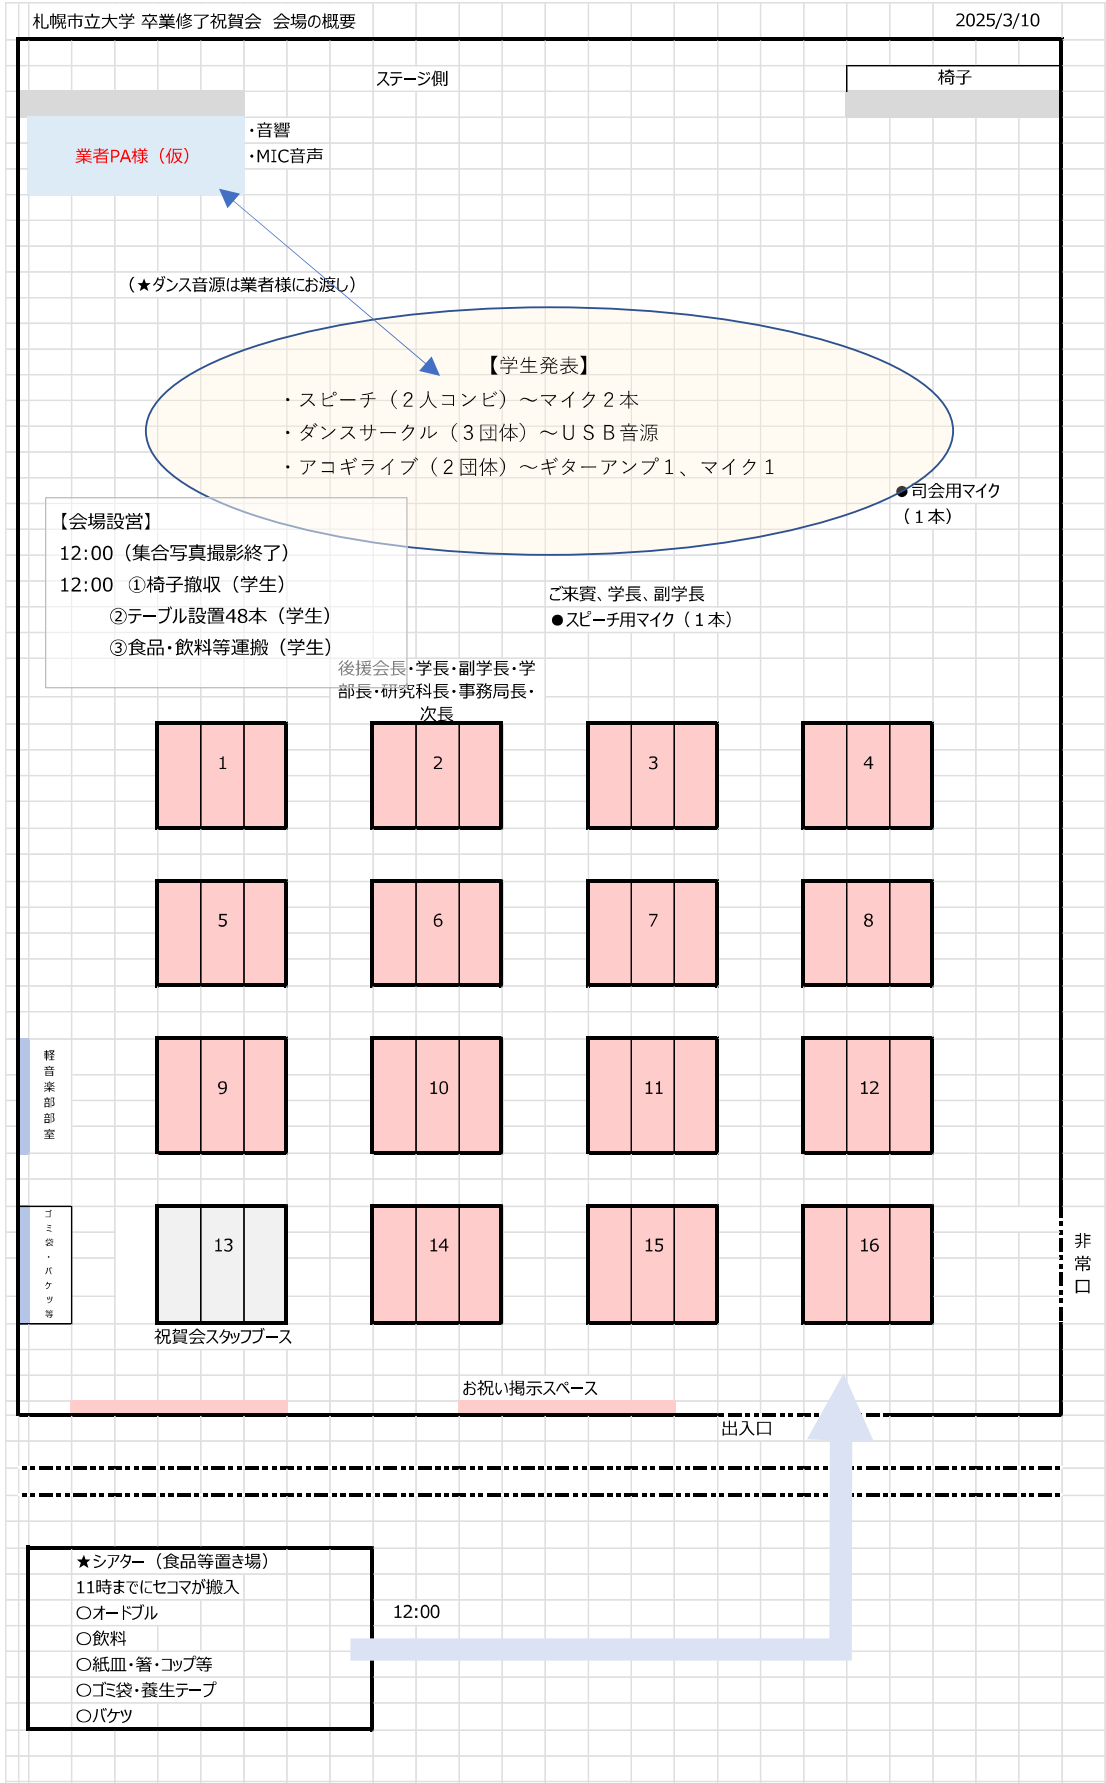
札幌市立大学 卒業修了祝賀会 会場の概要

2025/3/10

ステージ側

椅子

業者PA様（仮）

・音響
・MIC音声

（★ダンス音源は業者様にお渡し）

【学生発表】
・スピーチ（２人コンビ）～マイク２本
・ダンスサークル（３団体）～ＵＳＢ音源
・アコギライブ（２団体）～ギターアンプ１、マイク１

●司会用マイク（１本）

【会場設営】
12:00（集合写真撮影終了）
12:00 ①椅子撤収（学生）
②テーブル設置48本（学生）
③食品・飲料等運搬（学生）

ご来賓、学長、副学長
●スピーチ用マイク（１本）

後援会長・学長・副学長・学部長・研究科長・事務局長・次長

1

2

3

4

5

6

7

8

軽音楽部部室

9

10

11

12

ゴミ袋・バケツ等

13

14

15

16

非常口

祝賀会スタッフブース

お祝い掲示スペース

出入口

★シアター（食品等置き場）
11時までにセコマが搬入
〇オードブル
〇飲料
〇紙皿・箸・コップ等
〇ゴミ袋・養生テープ
〇バケツ

12:00